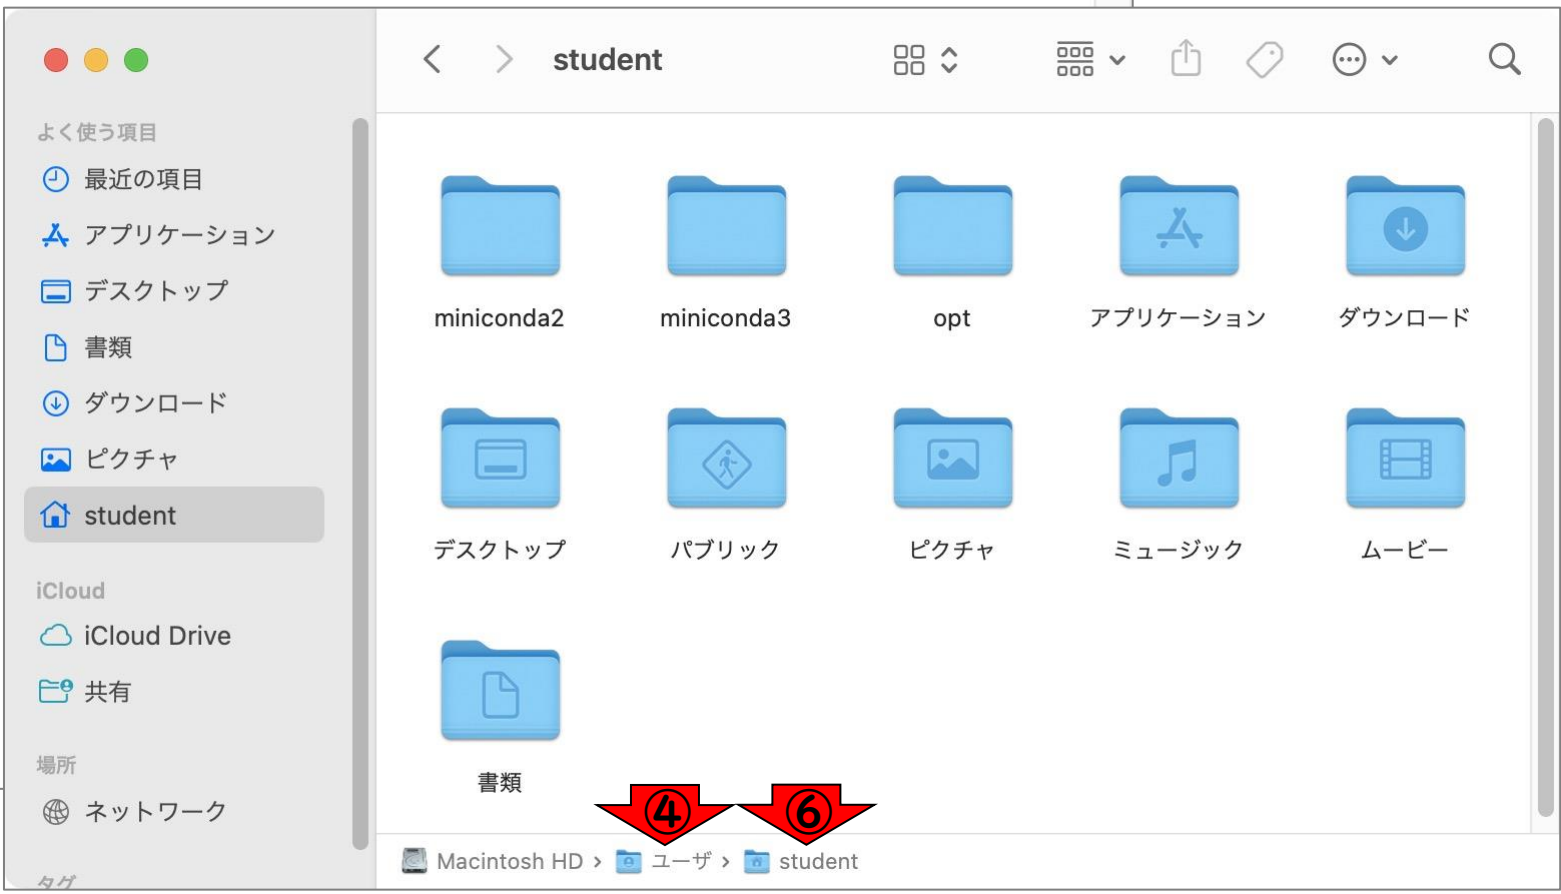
student

よく使う項目
最近の項目
アプリケーション
デスクトップ
書類
ダウンロード
ピクチャ
student

iCloud
iCloud Drive
共有

場所
ネットワーク

タグ

miniconda2
miniconda3
opt
アプリケーション
ダウンロード
デスクトップ
パブリック
ピクチャ
ミュージック
ムービー
書類

④
⑥

Macintosh HD > ユーザ > student